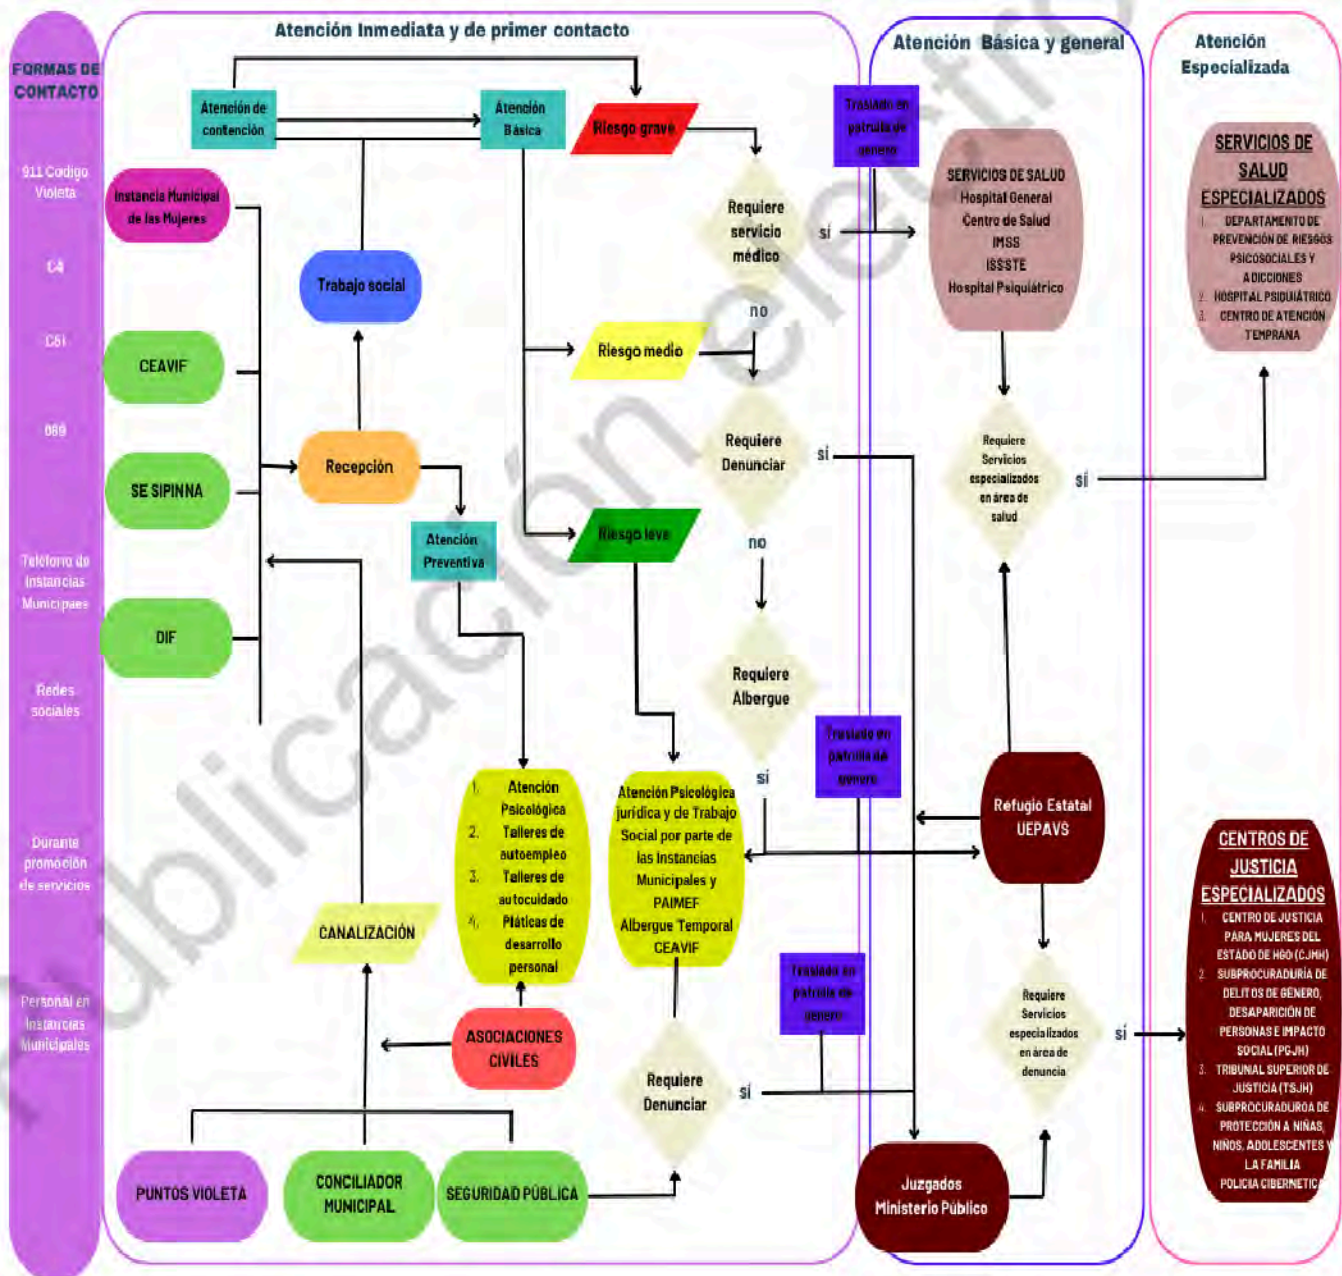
FORMAS DE CONTACTO

911 Codigo Violeta

C4

C5i

089

Teléfono de Instancias Municipales

Redes sociales

Durante promoción de servicios

Personal en Instancias Municipales

Atención Inmediata y de primer contacto

Atención de contención

Atención Básica

Riesgo grave

Requiere servicio médico

sí

no

Instancia Municipal de las Mujeres

Trabajo social

CEAVIF

SE SIPINNA

DIF

Recepción

Riesgo medio

Requiere Denunciar

sí

no

Atención Preventiva

Riesgo leve

Requiere Albergue

sí

1. Atención Psicológica
2. Talleres de autoempleo
3. Talleres de autocuidado
4. Pláticas de desarrollo personal

Atención Psicológica jurídica y de Trabajo Social por parte de las Instancias Municipales y PAIMEF Albergue Temporal CEAVIF

CANALIZACIÓN

ASOCIACIONES CIVILES

Requiere Denunciar

sí

PUNTOS VIOLETA

CONCILIADOR MUNICIPAL

SEGURIDAD PÚBLICA

Atención Básica y general

Traslado en patrulla de género

SERVICIOS DE SALUD
Hospital General
Centro de Salud
IMSS
ISSSTE
Hospital Psiquiátrico

Requiere Servicios especializados en área de salud

sí

Traslado en patrulla de género

Refugio Estatal UEPAVS

Traslado en patrulla de género

Requiere Servicios especializados en área de denuncia

sí

Juzgados Ministerio Público

Atención Especializada

SERVICIOS DE SALUD ESPECIALIZADOS
1. DEPARTAMENTO DE PREVENCIÓN DE RIESGOS PSICOSOCIALES Y ADICCIONES
2. HOSPITAL PSIQUIÁTRICO
3. CENTRO DE ATENCIÓN TEMPRANA

CENTROS DE JUSTICIA ESPECIALIZADOS
1. CENTRO DE JUSTICIA PARA MUJERES DEL ESTADO DE HGO (CJMH)
2. SUBPROCURADURÍA DE DELITOS DE GÉNERO, DESAPARICIÓN DE PERSONAS E IMPACTO SOCIAL (PGJH)
3. TRIBUNAL SUPERIOR DE JUSTICIA (TSJH)
4. SUBPROCURADURÍA DE PROTECCIÓN A NIÑAS, NIÑOS, ADOLESCENTES Y LA FAMILIA
POLICIA CIBERNETIC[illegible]

Publicación electr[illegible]